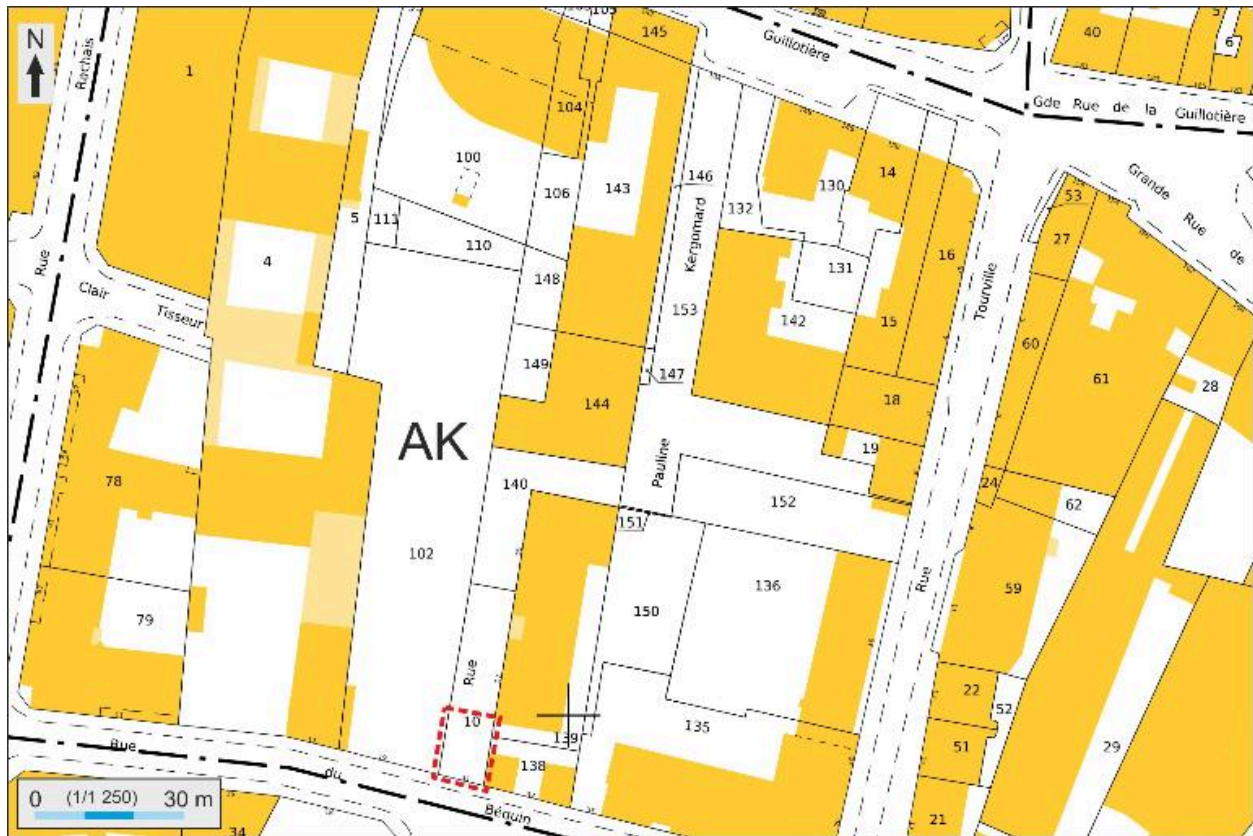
N

Rachais

Rue

1

4

Clair

Tisseur

78

79

5

111

110

100

105

145

104

106

143

148

149

144

AK

102

140

Rue

10

138

Béguin

du

Rue

34

Guillotière

146

Kergomard

153

147

Pauline

151

150

135

139

132

130

14

131

142

16

15

18

19

152

136

Tourville

Rue

22

52

51

21

40

5

6

Gde Rue de la Guillotière

Grande Rue de

53

27

60

61

28

24

62

59

29

0 (1/1 250) 30 m